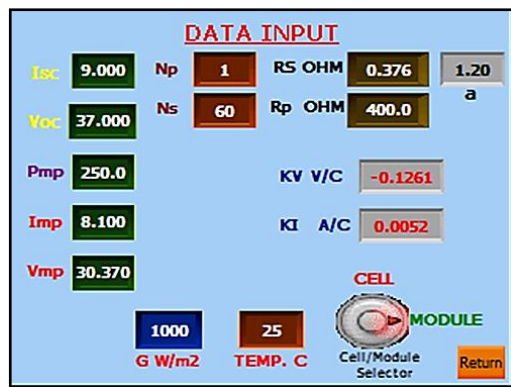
DATA INPUT

Isc 9.000

Voc 37.000

Pmp 250.0

Imp 8.100

Vmp 30.370

Np 1

Ns 60

RS OHM 0.376

Rp OHM 400.0

1.20
a

KV V/C -0.1261

KI A/C 0.0052

CELL

MODULE

Cell/Module Selector

1000
G W/m2

25
TEMP. C

Return